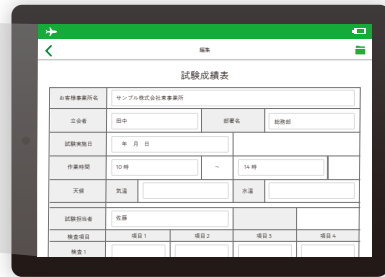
編集

試験成績表

| お客様事業所名 | サンプル株式会社東事業所 | | | |
|---|---|---|---|---|
| 立会者 | 田中 | 部署名 | 総務部 | |
| 試験実施日 | 年　月　日 | | | |
| 作業時間 | 10 時 | ～ | 14 時 | |
| 天候 | 気温 | | 水温 | |
| 試験担当者 | 佐藤 | | | |
| 検査項目 | 項目 1 | 項目 2 | 項目 3 | 項目 4 |
| 検査 1 | | | | |